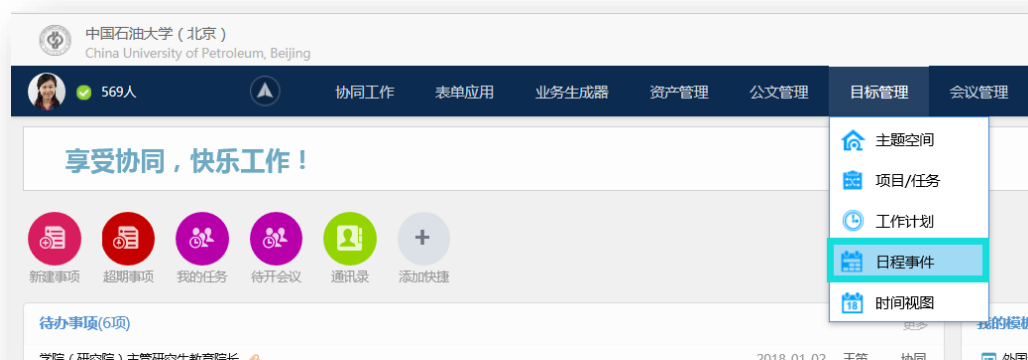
中国石油大学（北京）
China University of Petroleum, Beijing

569人

协同工作 表单应用 业务生成器 资产管理 公文管理 目标管理 会议管理

享受协同，快乐工作！

新建事项 超期事项 我的任务 待开会议 通讯录 添加快捷

主题空间
项目/任务
工作计划
日程事件
时间视图

待办事项(6项)

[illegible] 2018-01-02 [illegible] 协同

我的模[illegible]